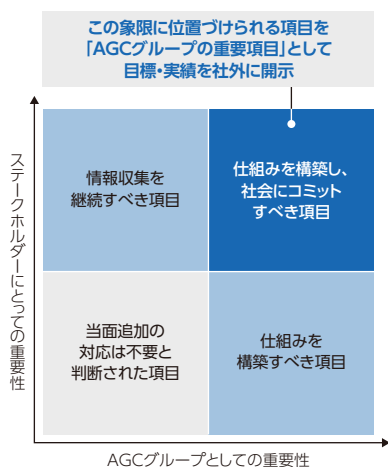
この象限に位置づけられる項目を
「AGCグループの重要項目」として
目標・実績を社外に開示

ステークホルダーにとっての重要性

情報収集を
継続すべき項目

仕組みを構築し、
社会にコミット
すべき項目

当面追加の
対応は不要と
判断された項目

仕組みを
構築すべき項目

AGCグループとしての重要性